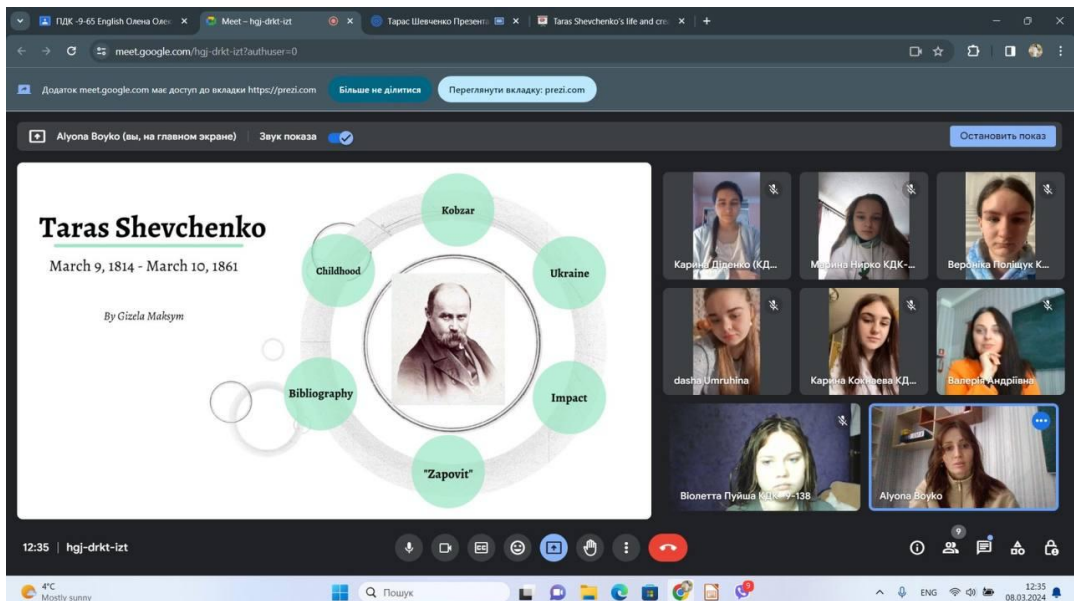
ПДК -9-65 English Олена Олек ×
Meet – hgj-drkt-izt
×
Тарас Шевченко Презента ×
Taras Shevchenko's life and cre ×
+

meet.google.com/hgj-drkt-izt?authuser=0

Додаток meet.google.com має доступ до вкладки https://prezi.com
Більше не ділитися
Переглянути вкладку: prezi.com

Alyona Boyko (вы, на главном экране)
Звук показа
Остановить показ

Taras Shevchenko
March 9, 1814 - March 10, 1861
By Gizela Maksym

Kobzar
Childhood
Ukraine
Bibliography
Impact
"Zapovit"

Карина Діденко (КД...
Марина Нірко КДК-...
Вероніка Поліщук К...
dasha Umruhina
Карина Кожаєва КД...
Валерія Андріївна
Віолетта Пуйша КДК-9-138
Alyona Boyko

12:35 | hgj-drkt-izt

9

4°C
Mostly sunny
Пошук
ENG
12:35
08.03.2024